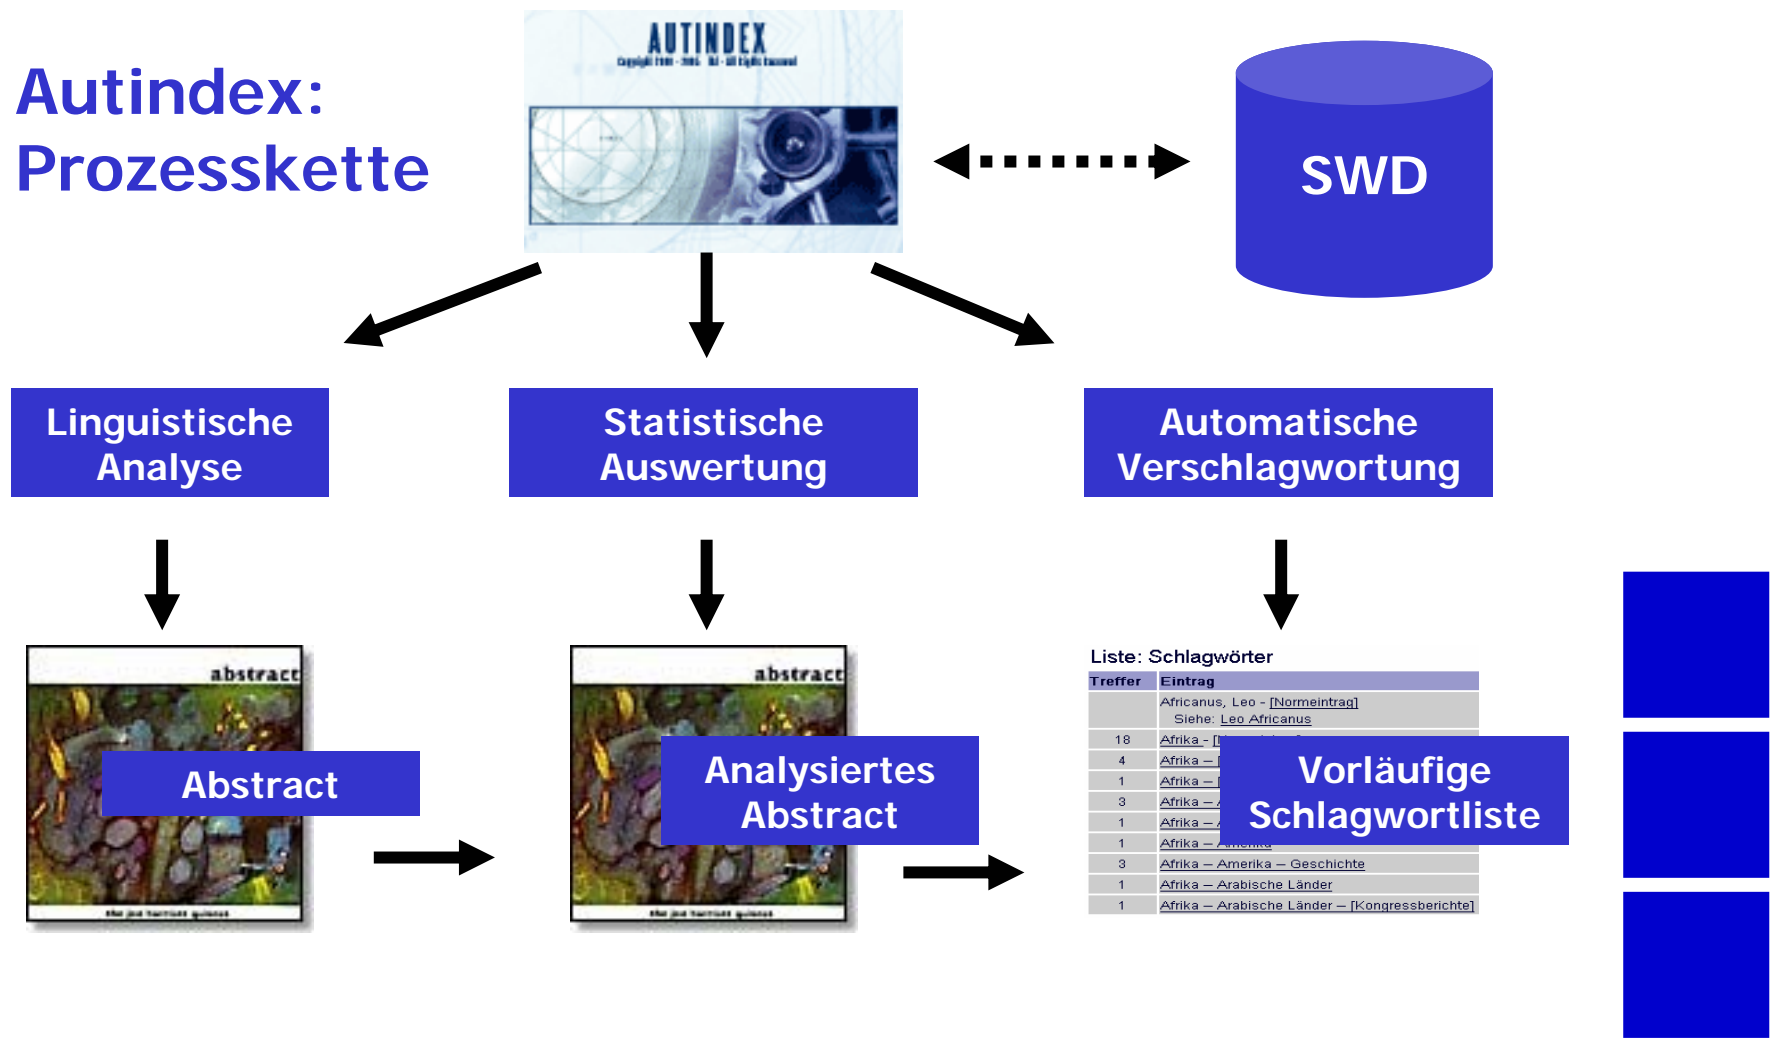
Autindex: Prozesskette

AUTINDEX
Copyright 1999 - 2006 · IAI · All Rights Reserved

SWD

Linguistische Analyse

Statistische Auswertung

Automatische Verschlagwortung

abstract

Abstract

abstract

Analysiertes Abstract

Liste: Schlagwörter

| Treffer | Eintrag |
|---|---|
| | Africanus, Leo - [Normeintrag] Siehe: Leo Africanus |
| 18 | Afrika - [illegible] |
| 4 | Afrika – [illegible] |
| 1 | Afrika – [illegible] |
| 3 | Afrika – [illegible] |
| 1 | Afrika – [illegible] |
| 1 | Afrika – Amerika |
| 3 | Afrika – Amerika – Geschichte |
| 1 | Afrika – Arabische Länder |
| 1 | Afrika – Arabische Länder – [Kongressberichte] |

Vorläufige Schlagwortliste